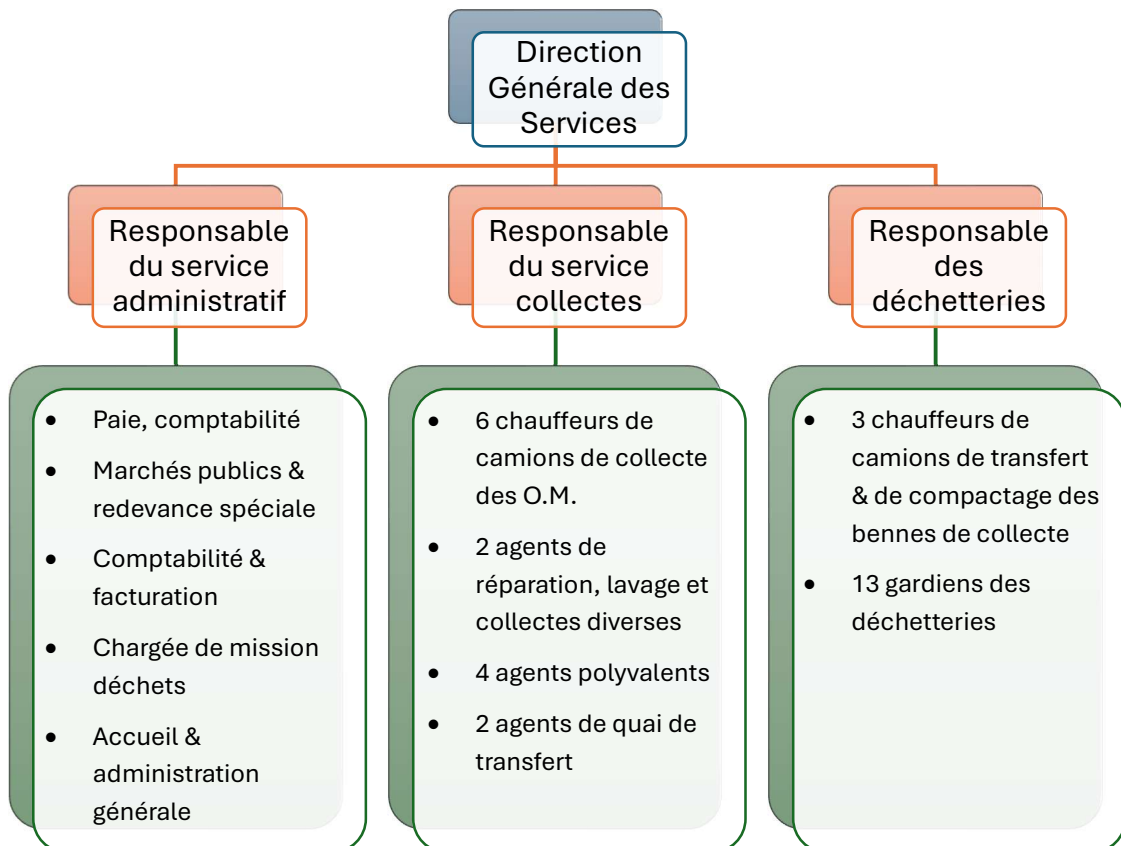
Direction Générale des Services

Responsable du service administratif

Responsable du service collectes

Responsable des déchetteries

- Paie, comptabilité
- Marchés publics & redevance spéciale
- Comptabilité & facturation
- Chargée de mission déchets
- Accueil & administration générale

- 6 chauffeurs de camions de collecte des O.M.
- 2 agents de réparation, lavage et collectes diverses
- 4 agents polyvalents
- 2 agents de quai de transfert

- 3 chauffeurs de camions de transfert & de compactage des bennes de collecte
- 13 gardiens des déchetteries